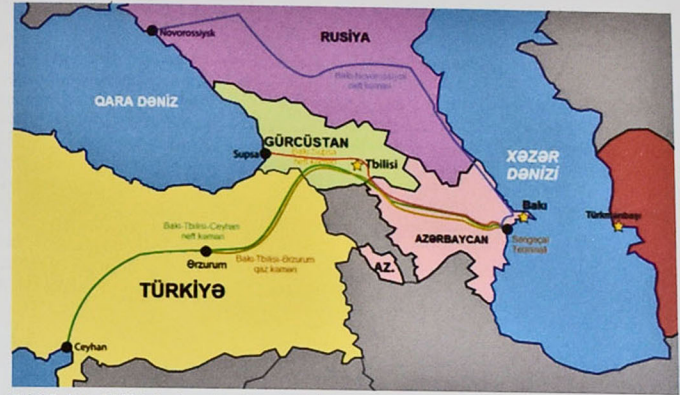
Novorossiysk

RUSİYA

Bakı-Novorossiysk neft kəməri

QARA DƏNİZ

GÜRCÜSTAN

Supsa

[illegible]

Tbilisi

XƏZƏR DƏNİZİ

Bakı

Türkmənbaşı

Bakı-Tbilisi-Ceyhan neft kəməri

Səngəçal Terminalı

AZƏRBAYCAN

Ərzurum

Bakı-Tbilisi-Ərzurum qaz kəməri

AZ.

TÜRKİYƏ

Ceyhan